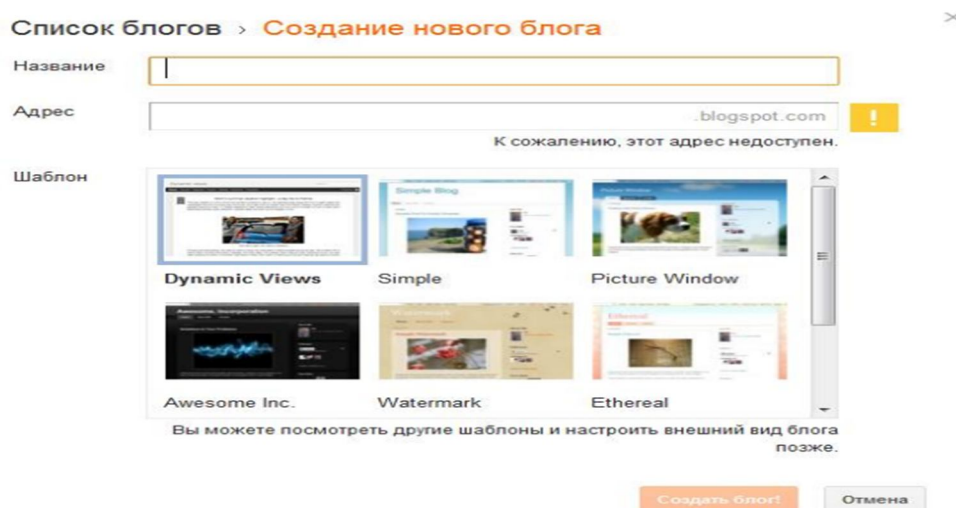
Список блогов › Создание нового блога

Название

Адрес .blogspot.com !

К сожалению, этот адрес недоступен.

Шаблон

Simple Blog

Picture Window

Dynamic Views

Simple

Picture Window

Awesome, Incorporation

Watermark

Ethereal

Awesome Inc.

Watermark

Ethereal

Вы можете посмотреть другие шаблоны и настроить внешний вид блога позже.

Создать блог!

Отмена